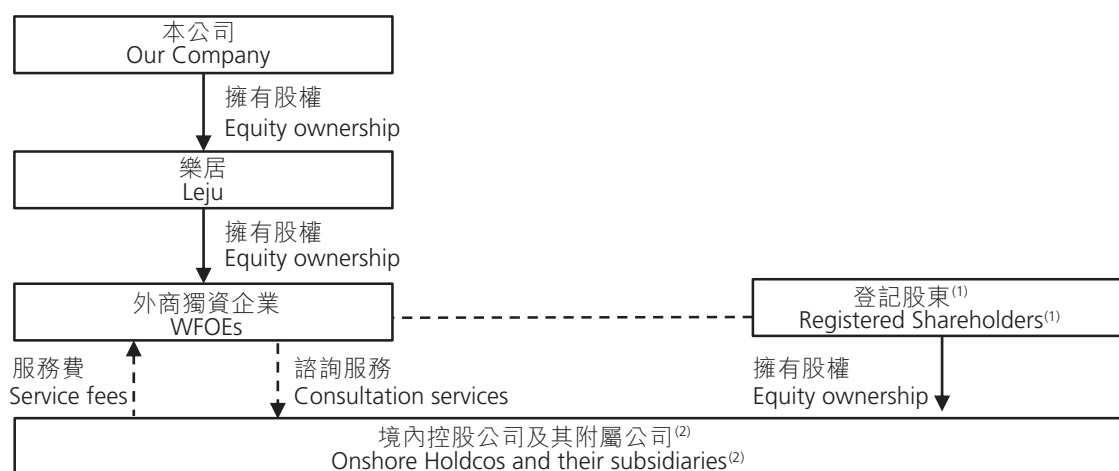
本公司
Our Company

擁有股權
Equity ownership

樂居
Leju

擁有股權
Equity ownership

外商獨資企業
WFOEs

登記股東$^{(1)}$
Registered Shareholders$^{(1)}$

服務費
Service fees

諮詢服務
Consultation services

擁有股權
Equity ownership

境內控股公司及其附屬公司$^{(2)}$
Onshore Holdcos and their subsidiaries$^{(2)}$